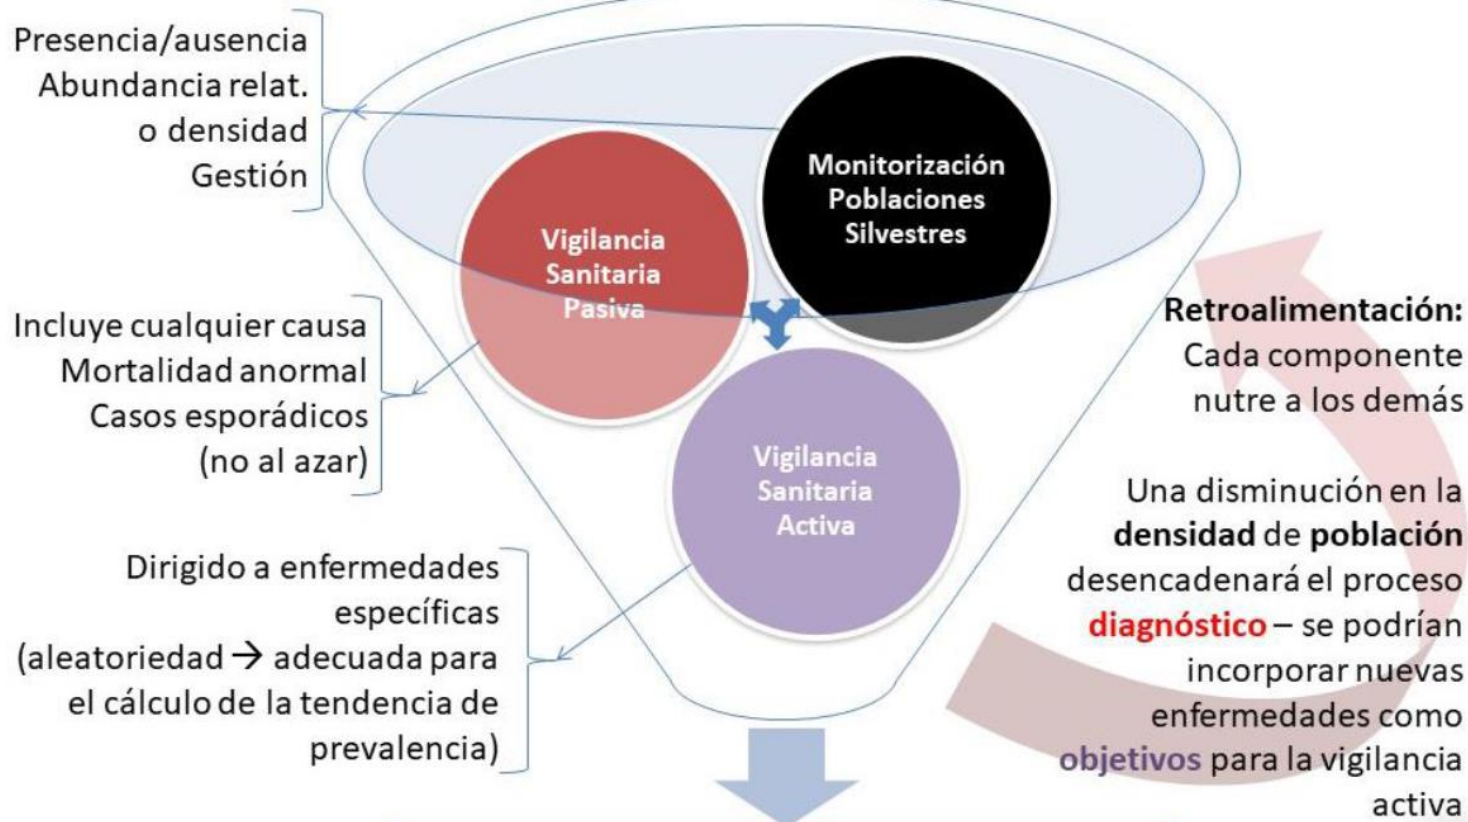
Presencia/ausencia
Abundancia relat. o densidad
Gestión

Monitorización Poblaciones Silvestres

Vigilancia Sanitaria Pasiva

Incluye cualquier causa
Mortalidad anormal
Casos esporádicos (no al azar)

Vigilancia Sanitaria Activa

Dirigido a enfermedades específicas (aleatoriedad → adecuada para el cálculo de la tendencia de prevalencia)

**Retroalimentación:**
Cada componente nutre a los demás

Una disminución en la **densidad** de **población** desencadenará el proceso **diagnóstico** – se podrían incorporar nuevas enfermedades como **objetivos** para la vigilancia activa